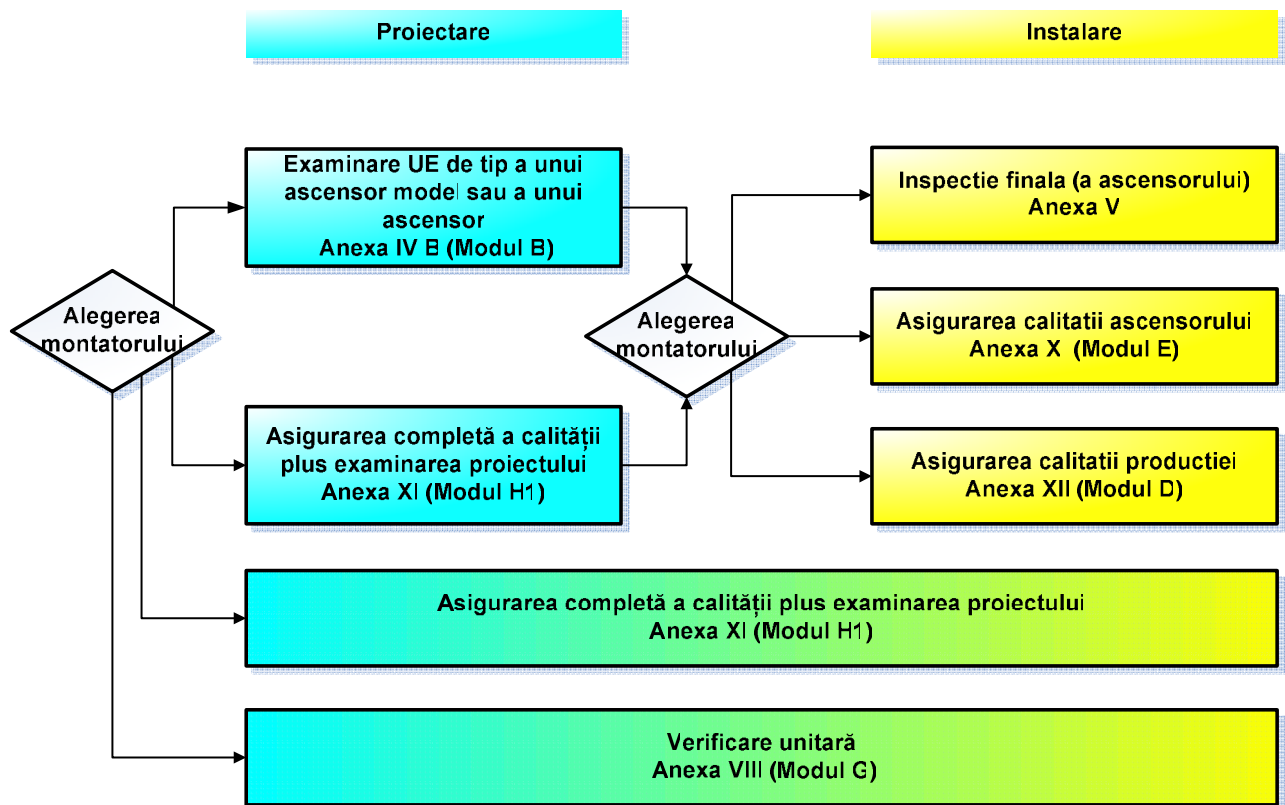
Proiectare

Instalare

Alegerea montatorului

Examinare UE de tip a unui ascensor model sau a unui ascensor
Anexa IV B (Modul B)

Asigurarea completă a calităţii plus examinarea proiectului
Anexa XI (Modul H1)

Alegerea montatorului

Inspectie finala (a ascensorului)
Anexa V

Asigurarea calitatii ascensorului
Anexa X (Modul E)

Asigurarea calitatii productiei
Anexa XII (Modul D)

Asigurarea completă a calităţii plus examinarea proiectului
Anexa XI (Modul H1)

Verificare unitară
Anexa VIII (Modul G)